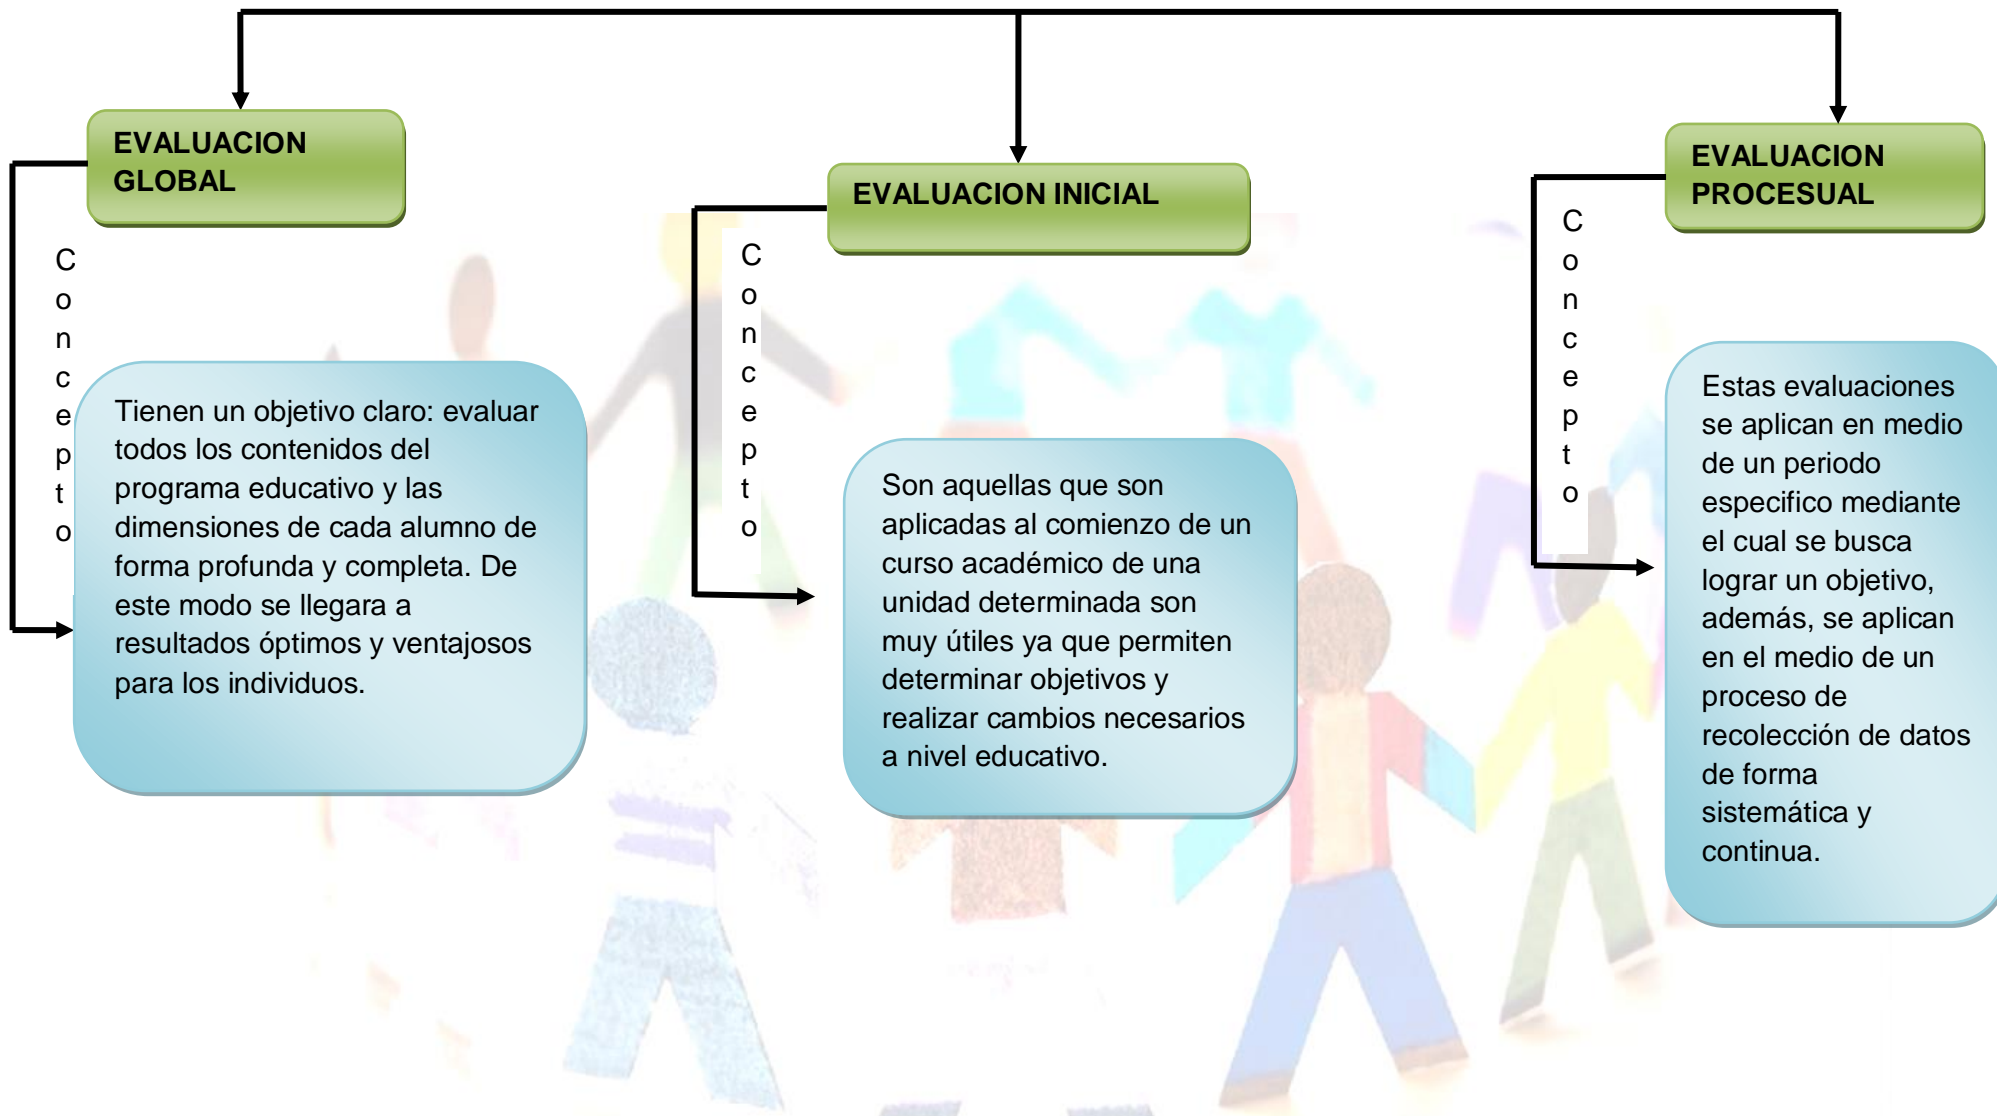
EVALUACION GLOBAL

Concepto

Tienen un objetivo claro: evaluar todos los contenidos del programa educativo y las dimensiones de cada alumno de forma profunda y completa. De este modo se llegara a resultados óptimos y ventajosos para los individuos.

EVALUACION INICIAL

Concepto

Son aquellas que son aplicadas al comienzo de un curso académico de una unidad determinada son muy útiles ya que permiten determinar objetivos y realizar cambios necesarios a nivel educativo.

EVALUACION PROCESUAL

Concepto

Estas evaluaciones se aplican en medio de un periodo especifico mediante el cual se busca lograr un objetivo, además, se aplican en el medio de un proceso de recolección de datos de forma sistemática y continua.